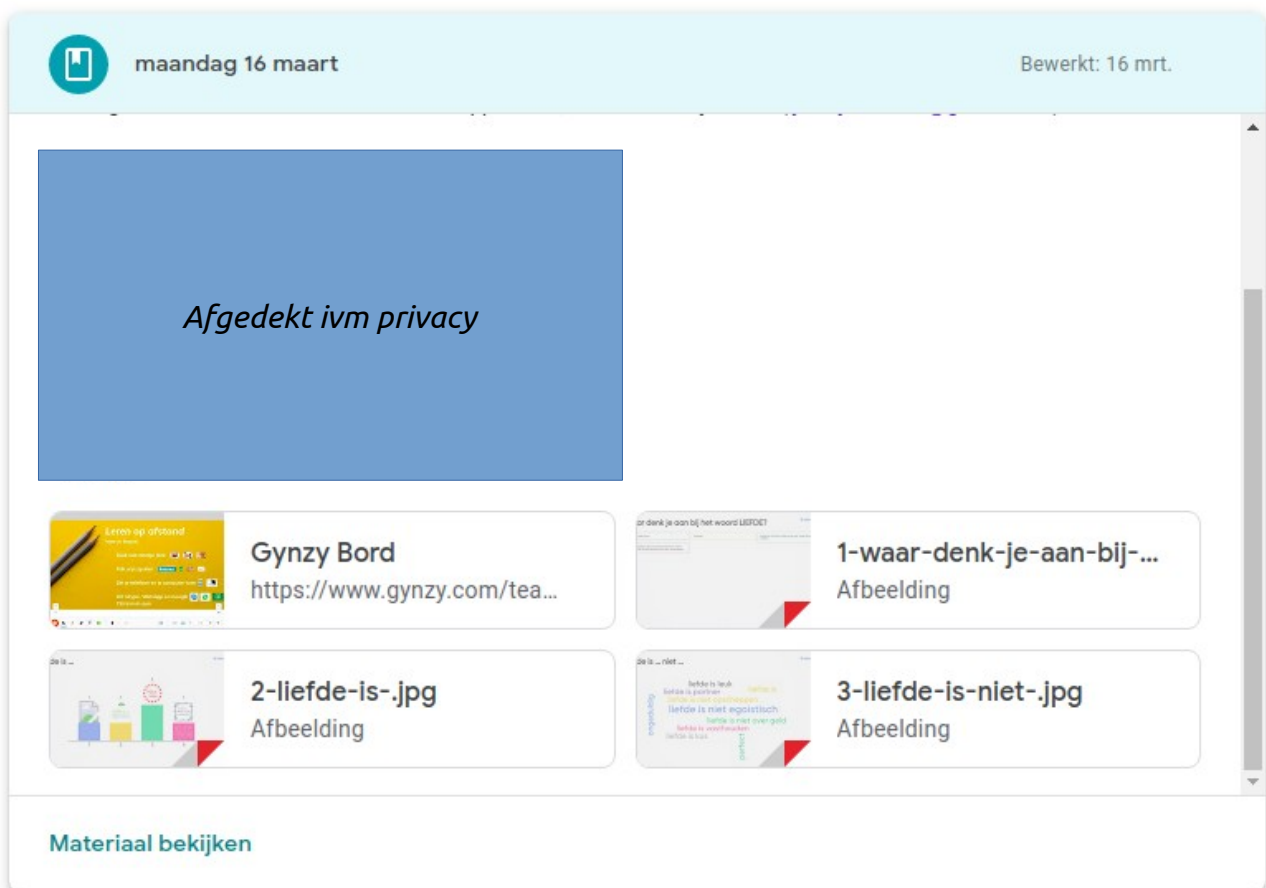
maandag 16 maart

Bewerkt: 16 mrt.

Afgedekt ivm privacy

Leren op afstand

Gynzy Bord
https://www.gynzy.com/tea...

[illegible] denk je aan bij het woord LIEFDE?

1-waar-denk-je-aan-bij-...
Afbeelding

2-liefde-is-.jpg
Afbeelding

liefde is leuk
liefde is partner
liefde is niet egoïstisch
liefde is niet overgeld
liefde is vaarhoeken
perfect

3-liefde-is-niet-.jpg
Afbeelding

Materiaal bekijken